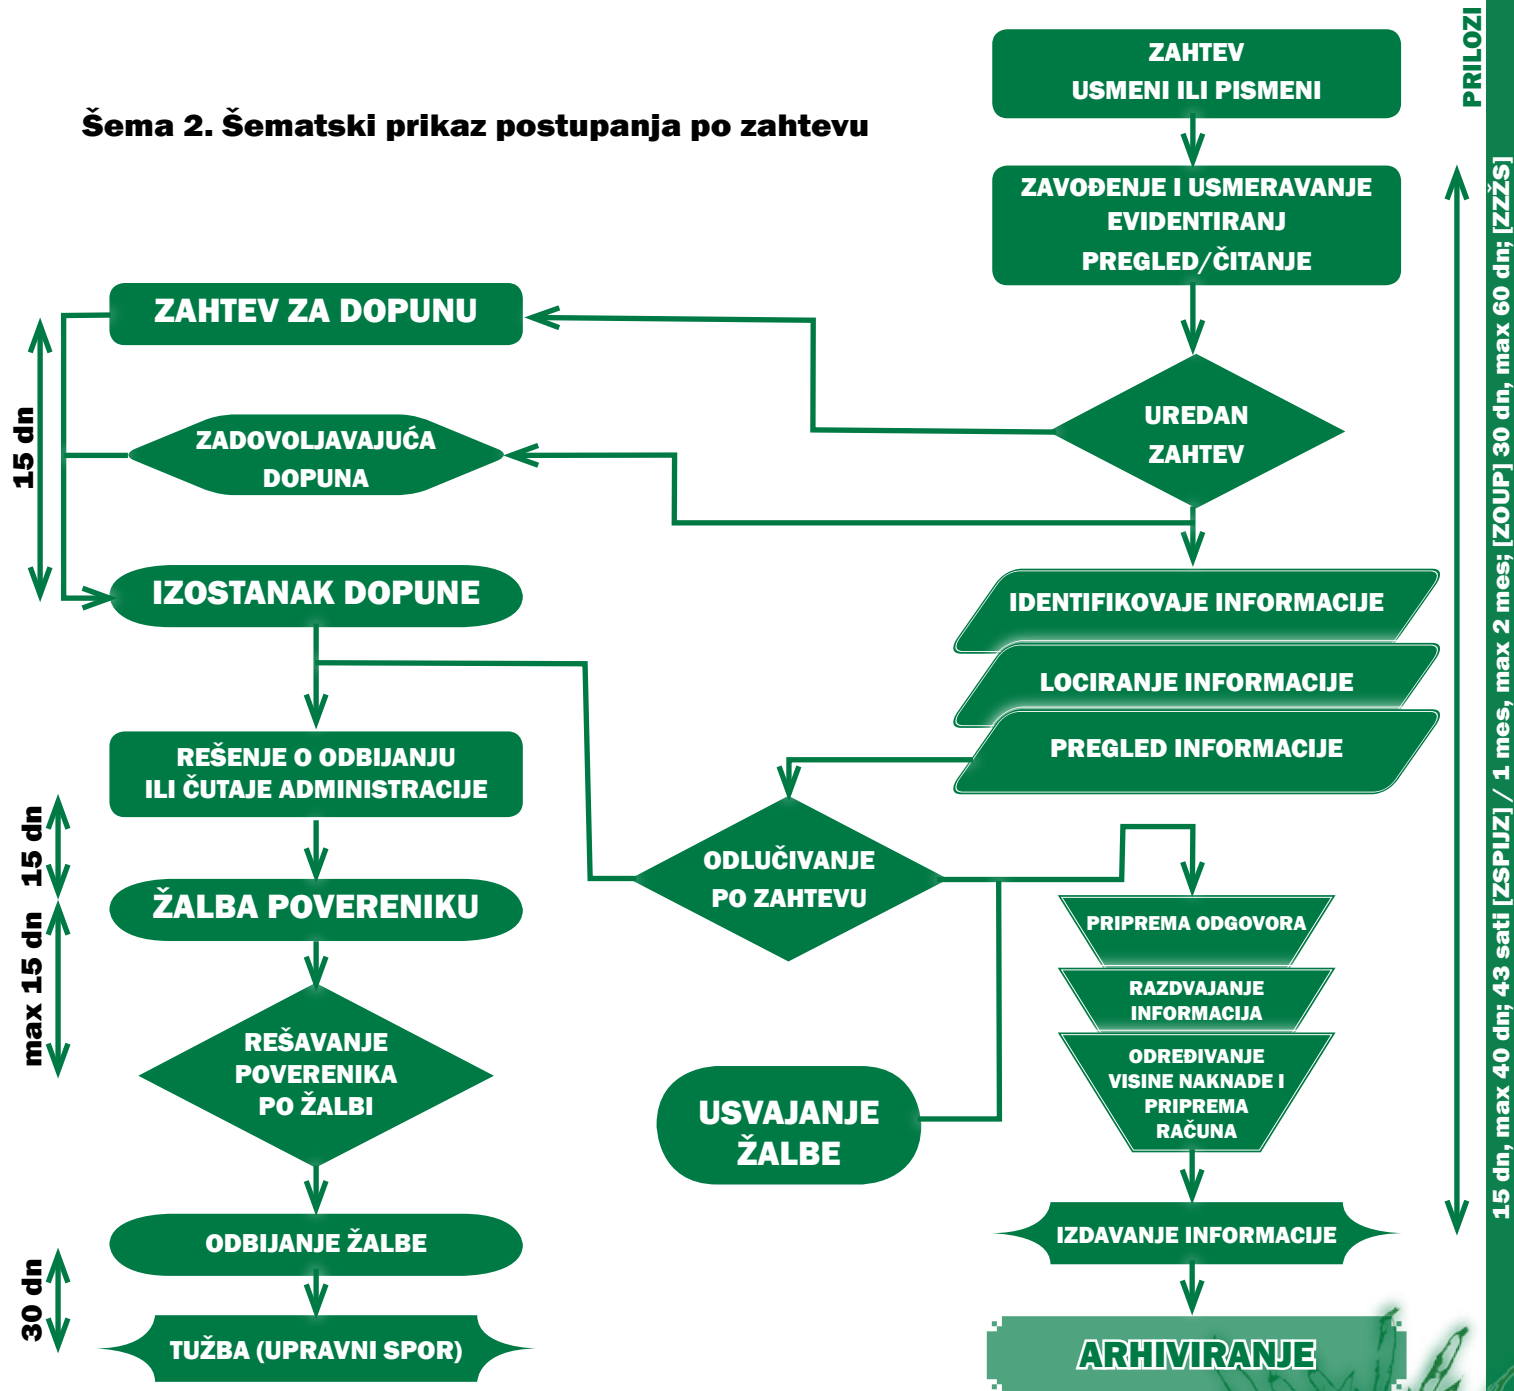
PRILOZI

Šema 2. Šematski prikaz postupanja po zahtevu

ZAHTEV
USMENI ILI PISMENI

ZAVOĐENJE I USMERAVANJE
EVIDENTIRANJ
PREGLED/ČITANJE

ZAHTEV ZA DOPUNU

UREDAN ZAHTEV

15 dn

ZADOVOLJAVAJUĆA DOPUNA

IZOSTANAK DOPUNE

IDENTIFIKOVAJE INFORMACIJE

LOCIRANJE INFORMACIJE

PREGLED INFORMACIJE

REŠENJE O ODBIJANJU
ILI ĆUTAJE ADMINISTRACIJE

15 dn

ODLUČIVANJE PO ZAHTEVU

ŽALBA POVERENIKU

max 15 dn

PRIPREMA ODGOVORA

RAZDVAJANJE INFORMACIJA

ODREĐIVANJE VISINE NAKNADE I PRIPREMA RAČUNA

REŠAVANJE POVERENIKA PO ŽALBI

USVAJANJE ŽALBE

ODBIJANJE ŽALBE

IZDAVANJE INFORMACIJE

30 dn

TUŽBA (UPRAVNI SPOR)

ARHIVIRANJE

15 dn, max 40 dn; 43 sati [ZSPIJZ] / 1 mes, max 2 mes; [ZOUP] 30 dn, max 60 dn; [ZZŽS]